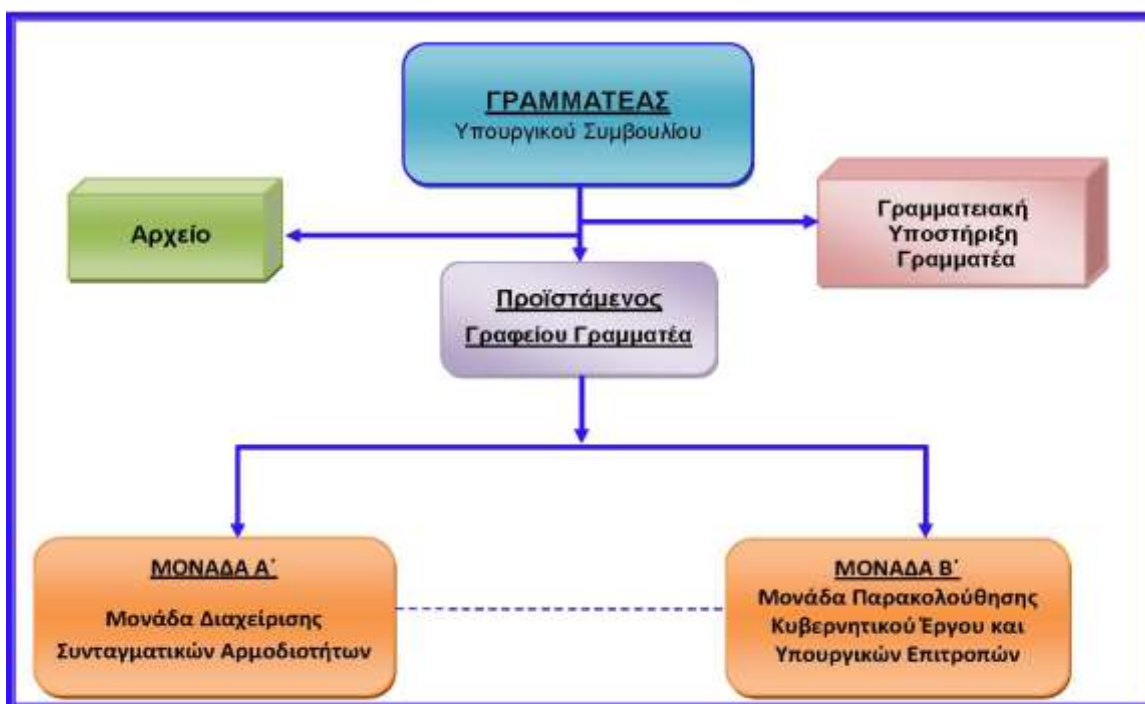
ΓΡΑΜΜΑΤΕΑΣ
Υπουργικού Συμβουλίου

Αρχείο

Γραμματειακή Υποστήριξη Γραμματέα

Προϊστάμενος
Γραφείου Γραμματέα

ΜΟΝΑΔΑ Α΄
Μονάδα Διαχείρισης Συνταγματικών Αρμοδιοτήτων

ΜΟΝΑΔΑ Β΄
Μονάδα Παρακολούθησης Κυβερνητικού Έργου και Υπουργικών Επιτροπών